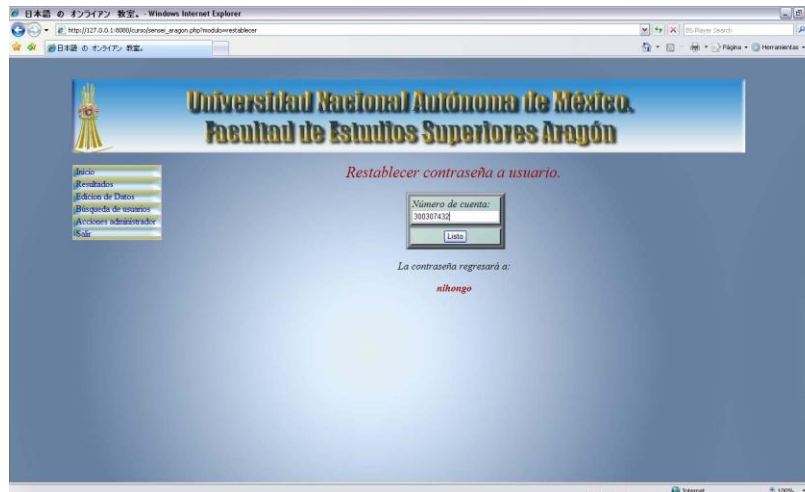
日本語 の オンライアン 教室。 - Windows Internet Explorer

http://127.0.0.1:8080/curso/sensei_aragon.php?modulo=restablecer

Live Search

日本語 の オンライアン 教室。

Página ▾ Herramientas ▾

Universidad Nacional Autónoma de México.
Facultad de Estudios Superiores Aragón

Inicio
Resultados
Edición de Datos
Búsqueda de usuarios
Acciones administrador
Salir

Restablecer contraseña a usuario.

Número de cuenta:
300307432
Listo

La contraseña regresará a:

nihongo

Internet

100%